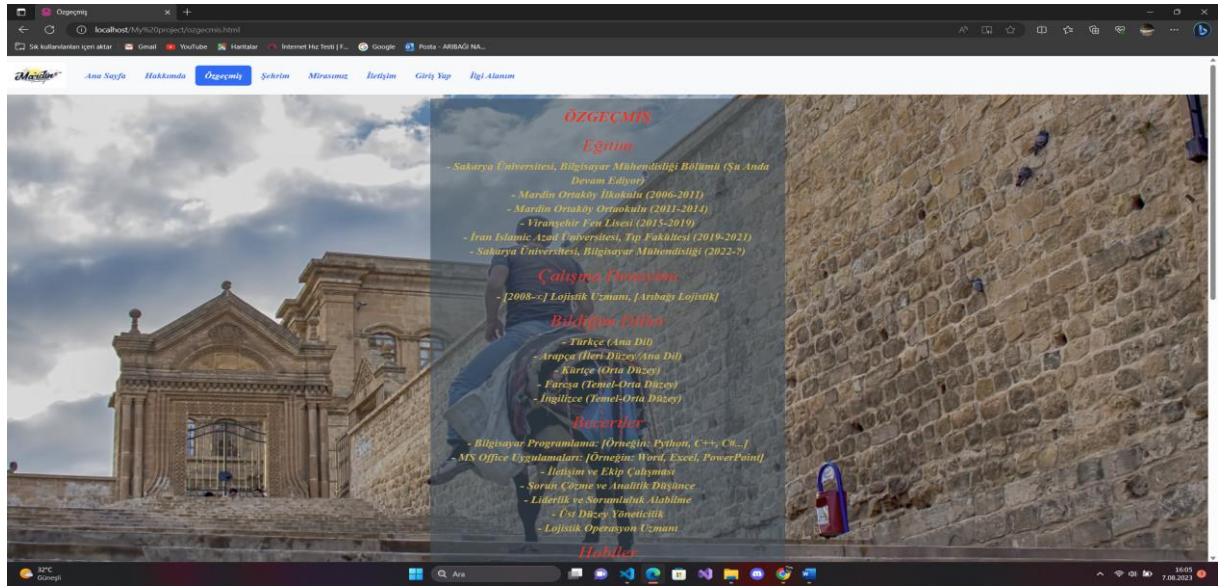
Özgeçmiş
localhost/My%20project/ozgecmis.html
Sık kullanılanları içeri aktar Gmail YouTube Haritalar İnternet Hız Testi | F... Google Posta - ARIBAĞI NA...

Mardin

Ana Sayfa Hakkımda Özgeçmiş Şehrim Mirasımız İletişim Giriş Yap İlgi Alanım

ÖZGEÇMİŞ

Eğitim

- Sakarya Üniversitesi, Bilgisayar Mühendisliği Bölümü (Şu Anda Devam Ediyor)
- Mardin Ortaköy İlkokulu (2006-2011)
- Mardin Ortaköy Ortaokulu (2011-2014)
- Viranşehir Fen Lisesi (2015-2019)
- İran İslamic Azad Üniversitesi, Tıp Fakültesi (2019-2021)
- Sakarya Üniversitesi, Bilgisayar Mühendisliği (2022-?)

Çalışma Deneyimi

- [2008-...] Lojistik Uzmanı, [Arıbağı Lojistik]

Bildiğim Diller

- Türkçe (Ana Dil)
- Arapça (İleri Düzey/Ana Dil)
- Kürtçe (Orta Düzey)
- Farsça (Temel-Orta Düzey)
- İngilizce (Temel-Orta Düzey)

Beceriler

- Bilgisayar Programlama: [Örneğin: Python, C++, C#...]
- MS Office Uygulamaları: [Örneğin: Word, Excel, PowerPoint]
- İletişim ve Ekip Çalışması
- Sorun Çözme ve Analitik Düşünce
- Liderlik ve Sorumluluk Alabilme
- Üst Düzey Yöneticilik
- Lojistik Operasyon Uzmanı

Hobiler

32°C Güneşli
Ara
16:05 7.08.2023